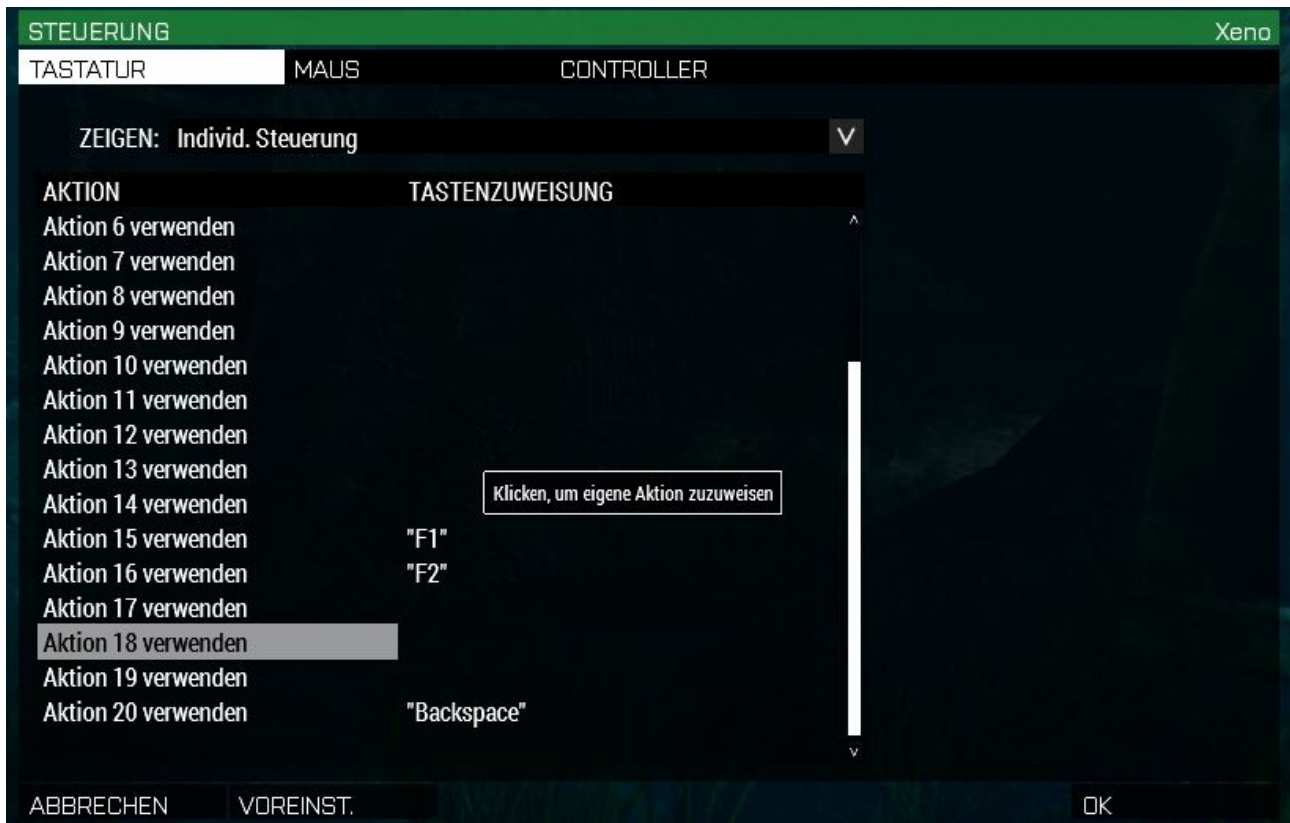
STEUERUNG
Xeno

TASTATUR
MAUS
CONTROLLER

ZEIGEN: Individ. Steuerung
V

| AKTION | TASTENZUWEISUNG |
|---|---|
| Aktion 6 verwenden | |
| Aktion 7 verwenden | |
| Aktion 8 verwenden | |
| Aktion 9 verwenden | |
| Aktion 10 verwenden | |
| Aktion 11 verwenden | |
| Aktion 12 verwenden | |
| Aktion 13 verwenden | |
| Aktion 14 verwenden | |
| Aktion 15 verwenden | "F1" |
| Aktion 16 verwenden | "F2" |
| Aktion 17 verwenden | |
| Aktion 18 verwenden | |
| Aktion 19 verwenden | |
| Aktion 20 verwenden | "Backspace" |

Klicken, um eigene Aktion zuzuweisen

ABBRECHEN
VOREINST.
OK